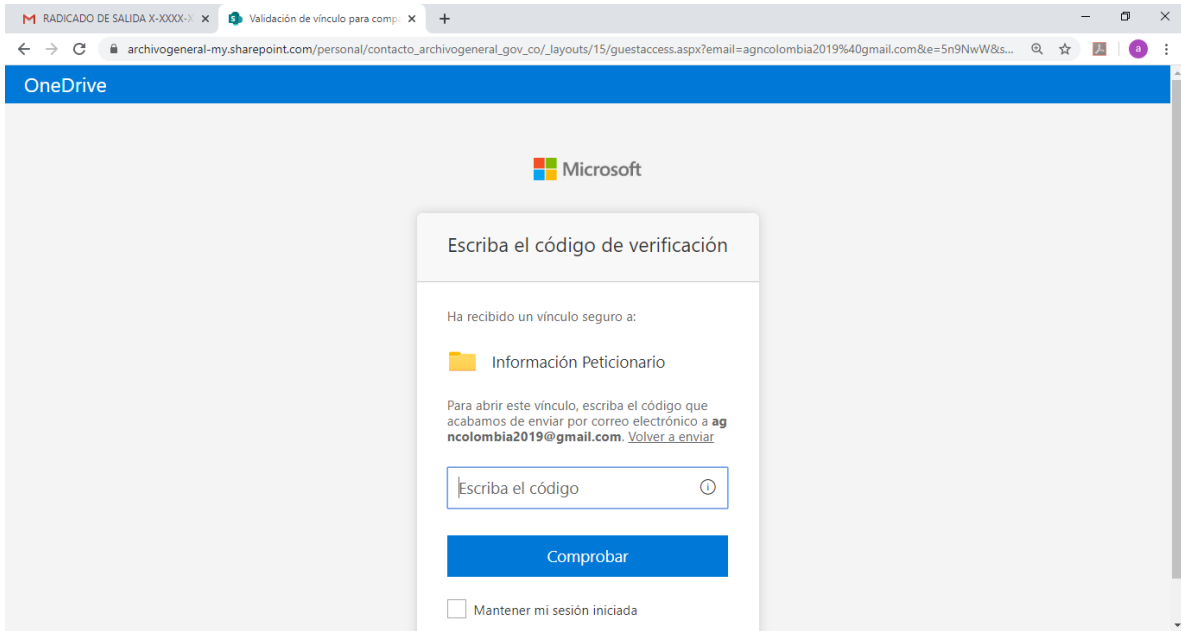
M RADICADO DE SALIDA X-XXXX-X ×
Validación de vínculo para comp ×
+

archivogeneral-my.sharepoint.com/personal/contacto_archivogeneral_gov_co/_layouts/15/guestaccess.aspx?email=agncolombia2019%40gmail.com&e=5n9NwW&s...

a

OneDrive

Microsoft

Escriba el código de verificación

Ha recibido un vínculo seguro a:

Información Peticionario

Para abrir este vínculo, escriba el código que acabamos de enviar por correo electrónico a **agncolombia2019@gmail.com**. Volver a enviar

Escriba el código

Comprobar

Mantener mi sesión iniciada